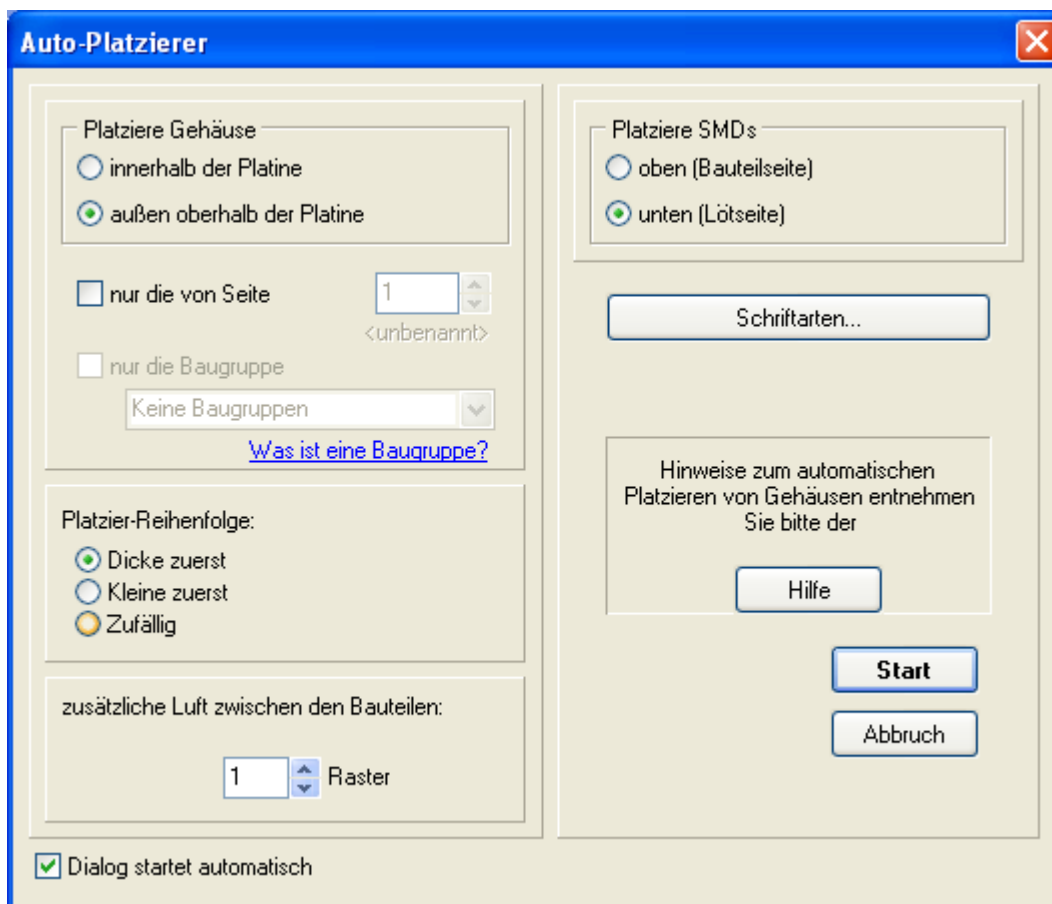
Auto-Platzierer

Platziere Gehäuse
innerhalb der Platine
außen oberhalb der Platine

nur die von Seite
1
<unbenannt>

nur die Baugruppe
Keine Baugruppen
Was ist eine Baugruppe?

Platzier-Reihenfolge:
Dicke zuerst
Kleine zuerst
Zufällig

zusätzliche Luft zwischen den Bauteilen:
1 Raster

Platziere SMDs
oben (Bauteilseite)
unten (Lötseite)

Schriftarten...

Hinweise zum automatischen Platzieren von Gehäusen entnehmen Sie bitte der

Hilfe

Start

Abbruch

Dialog startet automatisch